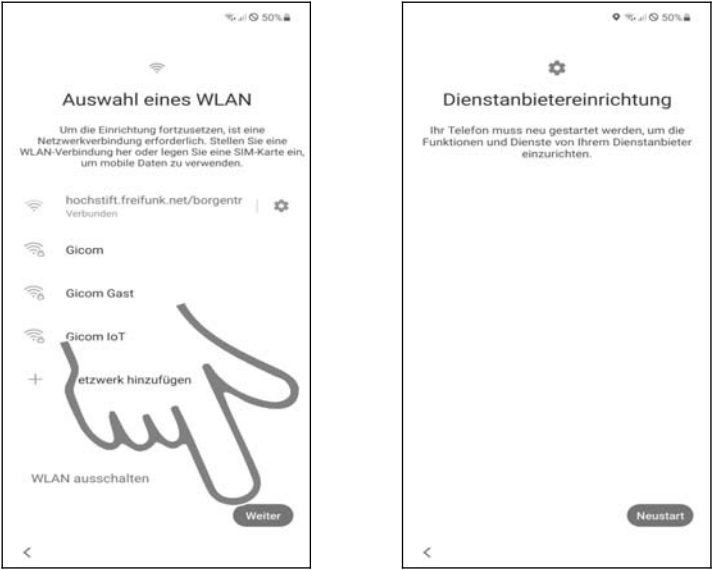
50%

Auswahl eines WLAN

Um die Einrichtung fortzusetzen, ist eine Netzwerkverbindung erforderlich. Stellen Sie eine WLAN-Verbindung her oder legen Sie eine SIM-Karte ein, um mobile Daten zu verwenden.

hochstift.freifunk.net/borgentr
Verbunden

Gicom

Gicom Gast

Gicom IoT

+ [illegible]etzwerk hinzufügen

WLAN ausschalten

Weiter

<

50%

Dienstanbietereinrichtung

Ihr Telefon muss neu gestartet werden, um die Funktionen und Dienste von Ihrem Dienstanbieter einzurichten.

Neustart

<